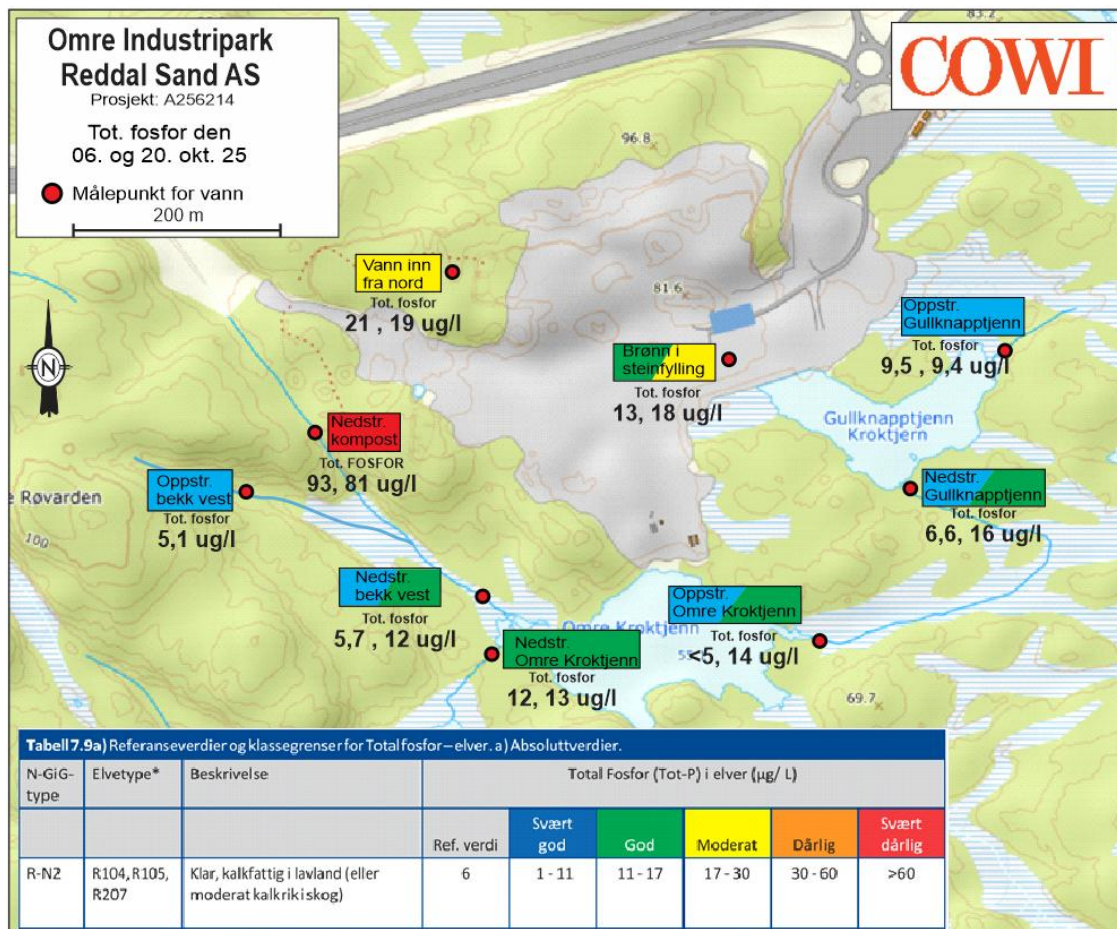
Omre Industripark
Reddal Sand AS
Prosjekt: A256214

Tot. fosfor den
06. og 20. okt. 25

Målepunkt for vann
200 m

COWI

83.2

96.8

81.6

Vann inn fra nord
Tot. fosfor
21 , 19 ug/l

Brønn i steinfylling
Tot. fosfor
13, 18 ug/l

Oppstr. Gullknapptjenn
Tot. fosfor
9,5 , 9,4 ug/l

Gullknapptjenn
Kroktjern

N

Nedstr. kompost
Tot. FOSFOR
93, 81 ug/l

Røvarden

100

Oppstr. bekk vest
Tot. fosfor
5,1 ug/l

Nedstr. Gullknapptjenn
Tot. fosfor
6,6, 16 ug/l

Nedstr. bekk vest
Tot. fosfor
5,7 , 12 ug/l

Oppstr. Omre Kroktjenn
Tot. fosfor
<5, 14 ug/l

Omre Kroktjenn

Nedstr. Omre Kroktjenn
Tot. fosfor
12, 13 ug/l

69.7

Tabell 7.9a) Referanseverdier og klassegrenser for Total fosfor – elver. a) Absoluttverdier.

| N-GiG-type | Elvetype* | Beskrivelse | Total Fosfor (Tot-P) i elver (µg/ L) | | | | | |
|---|---|---|---|---|---|---|---|---|
| | | | Ref. verdi | Svært god | God | Moderat | Dårlig | Svært dårlig |
| R-N2 | R104, R105, R207 | Klar, kalkfattig i lavland (eller moderat kalkrik i skog) | 6 | 1 - 11 | 11 - 17 | 17 - 30 | 30 - 60 | >60 |